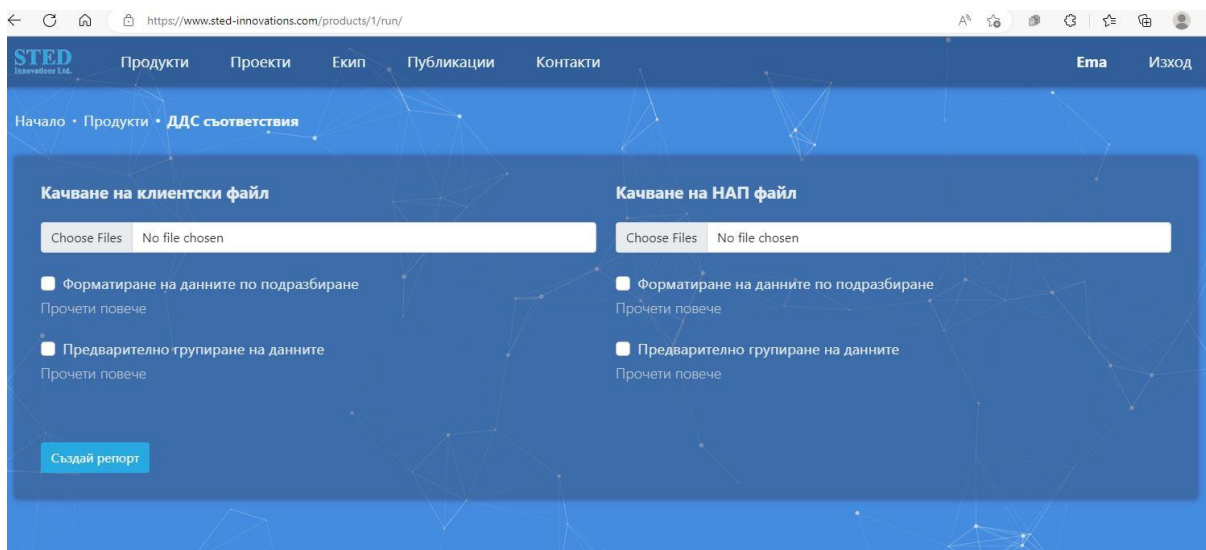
https://www.sted-innovations.com/products/1/run/

STED Innovations Ltd.

Продукти Проекти Екип Публикации Контакти

Ema Изход

Начало • Продукти • ДДС съответствия

Качване на клиентски файл

Choose Files No file chosen

Форматиране на данните по подразбиране

Прочети повече

Предварително групиране на данните

Прочети повече

Качване на НАП файл

Choose Files No file chosen

Форматиране на данните по подразбиране

Прочети повече

Предварително групиране на данните

Прочети повече

Създай репорт